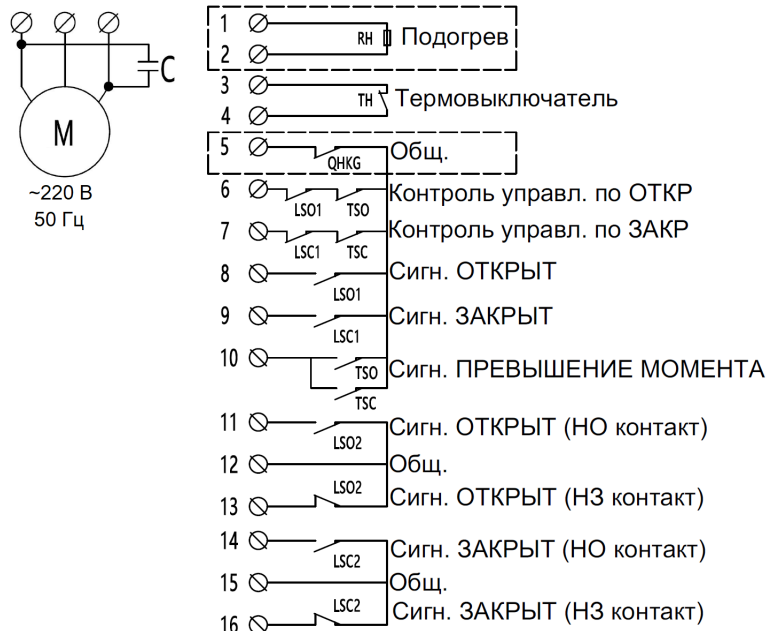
C

M

~220 В
50 Гц

1
2
RH
Подогрев

3
4
TH
Термовыключатель

5
QHKG
Общ.

6
LSO1
TSO
Контроль управл. по ОТКР

7
LSC1
TSC
Контроль управл. по ЗАКР

8
LSO1
Сигн. ОТКРЫТ

9
LSC1
Сигн. ЗАКРЫТ

10
TSO
TSC
Сигн. ПРЕВЫШЕНИЕ МОМЕНТА

11
LSO2
Сигн. ОТКРЫТ (НО контакт)

12
Общ.

13
LSO2
Сигн. ОТКРЫТ (НЗ контакт)

14
LSC2
Сигн. ЗАКРЫТ (НО контакт)

15
Общ.

16
LSC2
Сигн. ЗАКРЫТ (НЗ контакт)